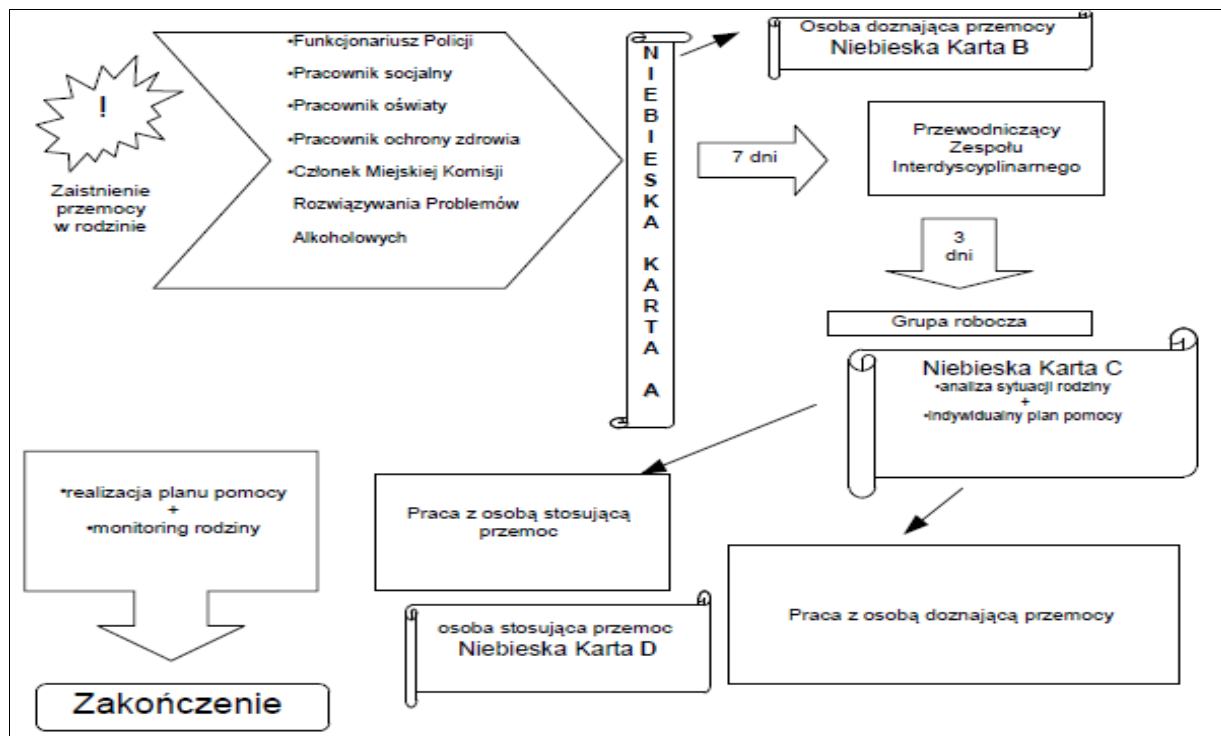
!

Zaistnienie przemocy w rodzinie

•Funkcjonariusz Policji
•Pracownik socjalny
•Pracownik oświaty
•Pracownik ochrony zdrowia
•Członek Miejskiej Komisji Rozwiązywania Problemów Alkoholowych

NIEBIESKA KARTA A

Osoba doznająca przemocy
Niebieska Karta B

7 dni

Przewodniczący Zespołu Interdyscyplinarnego

3 dni

Grupa robocza

Niebieska Karta C
•analiza sytuacji rodziny
+
•indywidualny plan pomocy

•realizacja planu pomocy
+
•monitoring rodziny

Praca z osobą stosującą przemoc

osoba stosująca przemoc
Niebieska Karta D

Praca z osobą doznającą przemocy

Zakończenie